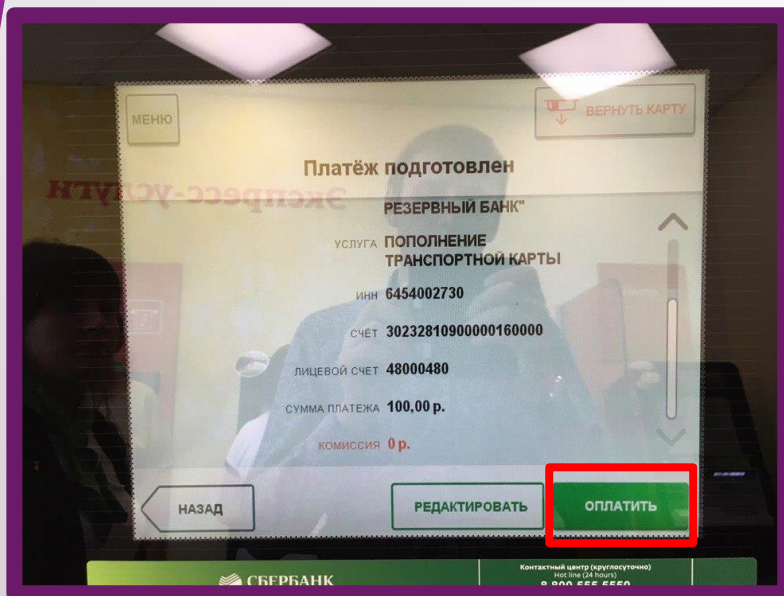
МЕНЮ

ВЕРНУТЬ КАРТУ

Платёж подготовлен

РЕЗЕРВНЫЙ БАНК"

УСЛУГА ПОПОЛНЕНИЕ ТРАНСПОРТНОЙ КАРТЫ

ИНН 6454002730

СЧЁТ 30232810900000160000

ЛИЦЕВОЙ СЧЕТ 48000480

СУММА ПЛАТЕЖА 100,00 р.

КОМИССИЯ 0 р.

НАЗАД

РЕДАКТИРОВАТЬ

ОПЛАТИТЬ

Экспресс-услуги

СБЕРБАНК

Контактный центр (круглосуточно)
Hot line (24 hours)
8 800 555 5550